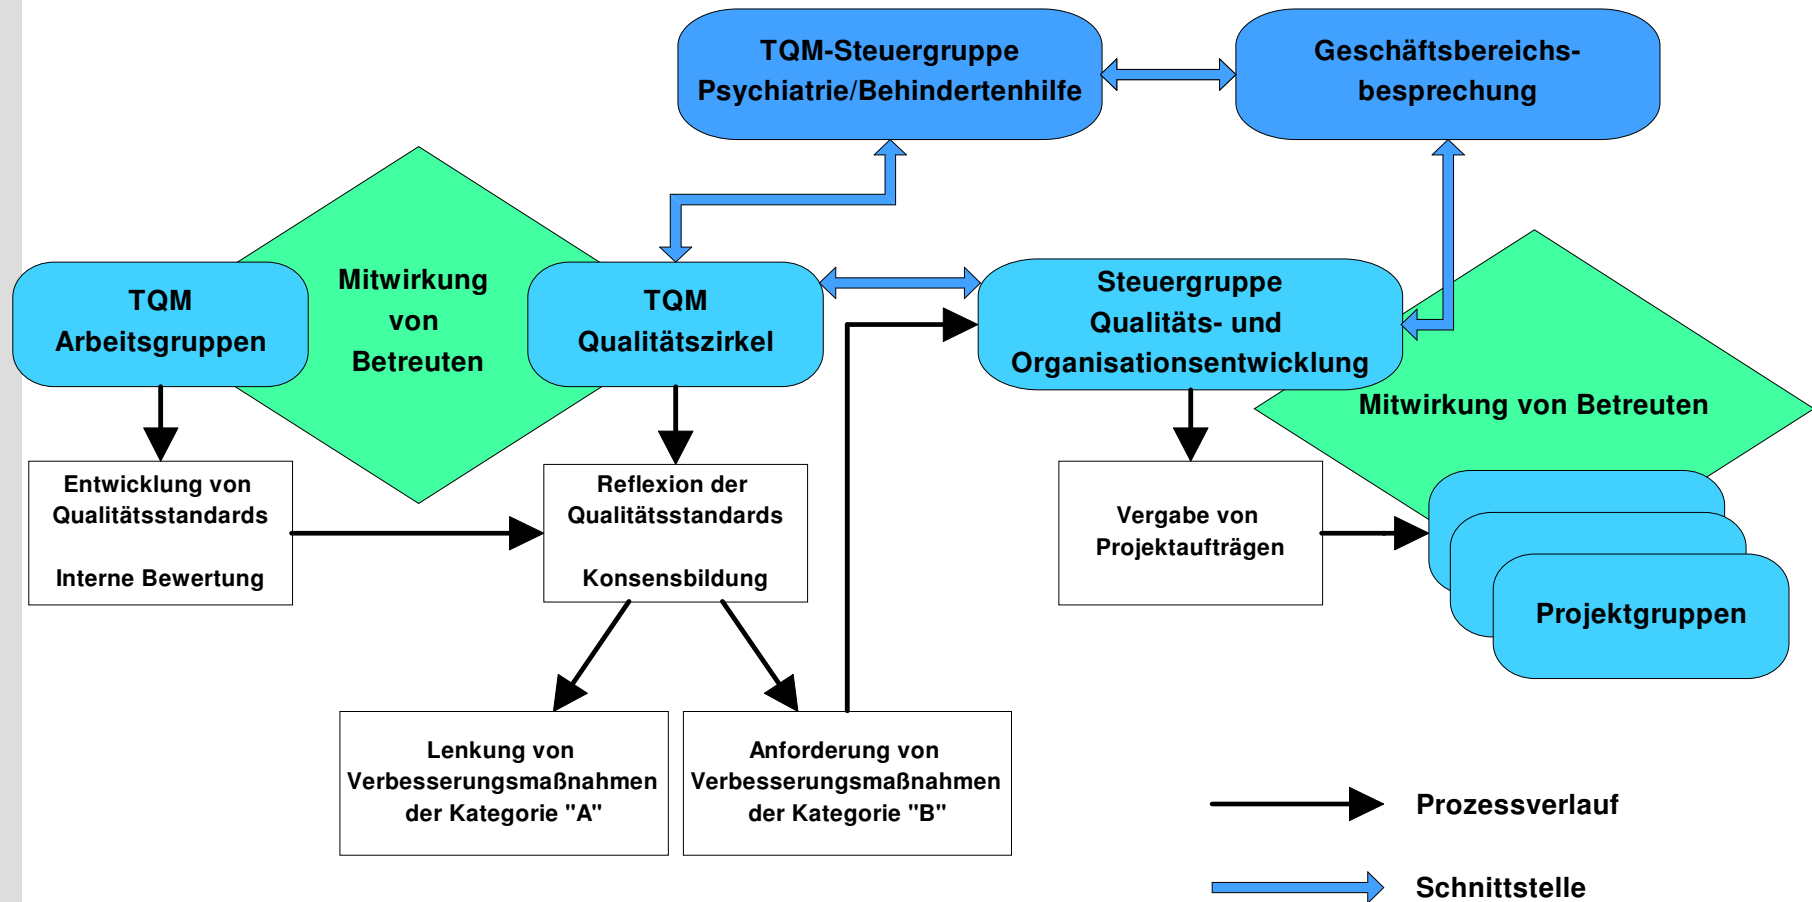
TQM-Steuergruppe
Psychiatrie/Behindertenhilfe

Geschäftsbereichsbesprechung

TQM
Arbeitsgruppen

Mitwirkung
von
Betreuten

TQM
Qualitätszirkel

Steuergruppe
Qualitäts- und
Organisationsentwicklung

Mitwirkung von Betreuten

Entwicklung von
Qualitätsstandards

Interne Bewertung

Reflexion der
Qualitätsstandards

Konsensbildung

Vergabe von
Projektaufträgen

Projektgruppen

Lenkung von
Verbesserungsmaßnahmen
der Kategorie "A"

Anforderung von
Verbesserungsmaßnahmen
der Kategorie "B"

Prozessverlauf

Schnittstelle